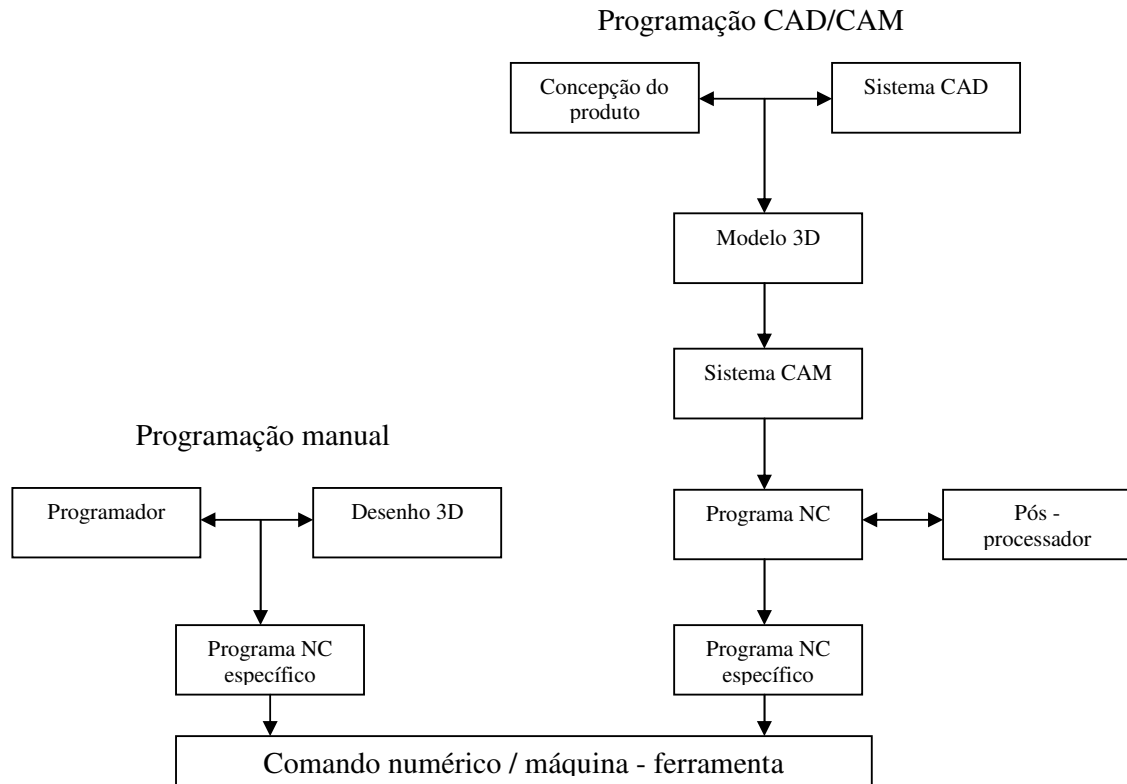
Programação CAD/CAM

Concepção do produto

Sistema CAD

Modelo 3D

Sistema CAM

Programação manual

Programador

Desenho 3D

Programa NC

Pós - processador

Programa NC específico

Programa NC específico

Comando numérico / máquina - ferramenta